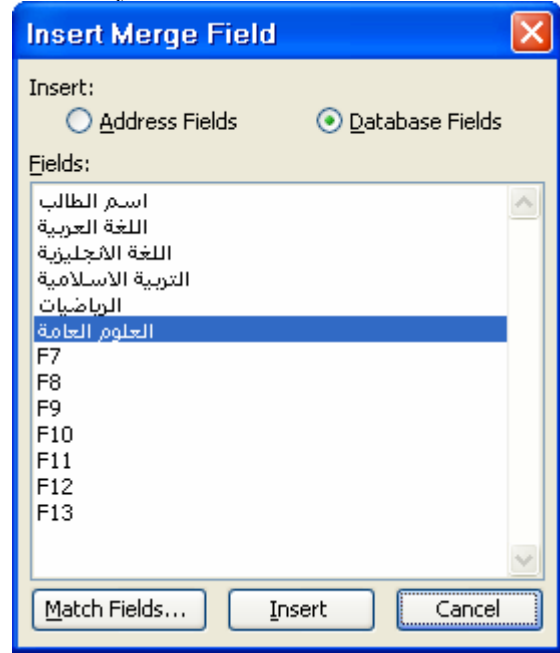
Insert Merge Field

Insert:
Address Fields
Database Fields

Fields:
اسم الطالب
اللغة العربية
اللغة الانجليزية
التربية الاسلامية
الرياضيات
العلوم العامة
F7
F8
F9
F10
F11
F12
F13

Match Fields...
Insert
Cancel